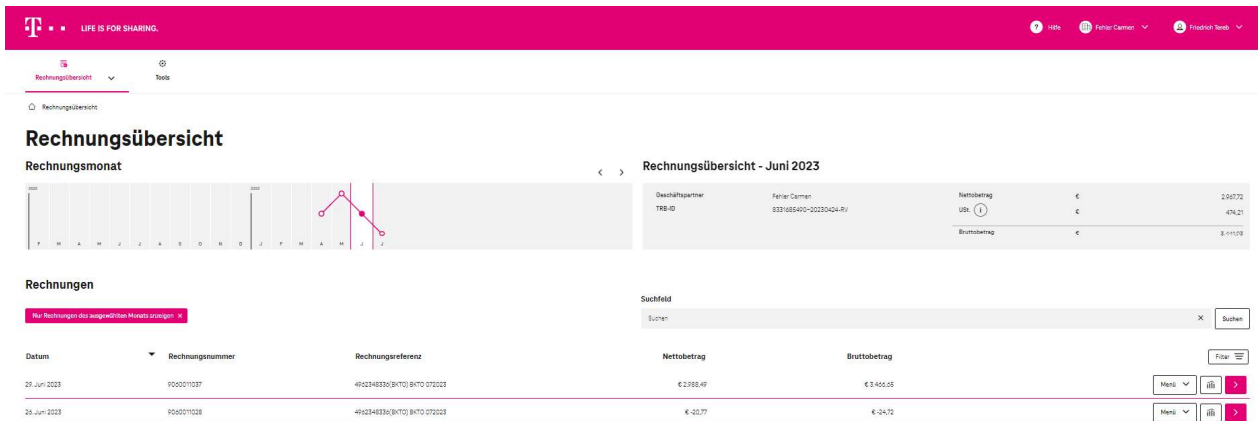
LIFE IS FOR SHARING.

Hilfe Fehler Carmen Friedrich Tereb

Rechnungsübersicht Tools

Rechnungsübersicht

Rechnungsübersicht

Rechnungsmonat

2022

F M A M J J A S O N D

2023

J F M A M J J

Rechnungsübersicht - Juni 2023

| Geschäftspartner | Fehler Carmen | Nettobetrag | € | 2.967,72 |
|---|---|---|---|---|
| TRB-ID | 8331685490-20230424-RV | USt. | € | 474,21 |
| | | Bruttobetrag | € | 3.441,93 |

Rechnungen

Nur Rechnungen des ausgewählten Monats anzeigen ×

Suchfeld

Suchen

Suchen

Filter

| Datum | Rechnungsnummer | Rechnungsreferenz | Nettobetrag | Bruttobetrag | |
|---|---|---|---|---|---|
| 29. Juni 2023 | 9060011037 | 4962348336(BKTO) BKTO 072023 | € 2.988,49 | € 3.466,65 | Menü |
| 26. Juni 2023 | 9060011028 | 4962348336(BKTO) BKTO 072023 | € -20,77 | € -24,72 | Menü |